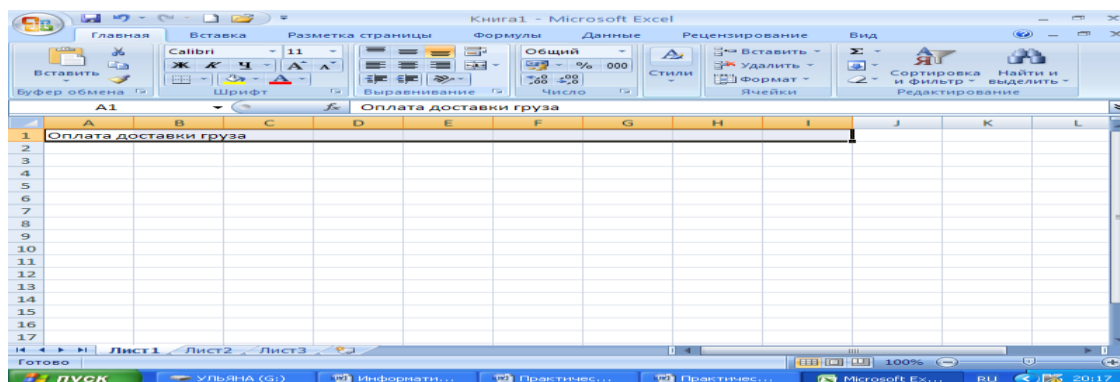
Книга1 - Microsoft Excel

Главная Вставка Разметка страницы Формулы Данные Рецензирование Вид

Вставить
Буфер обмена
Calibri 11
Ж К Ч А А
Шрифт
Выравнивание
Общий
% 000
Число
Стили
Вставить
Удалить
Формат
Ячейки
Σ
Сортировка и фильтр
Найти и выделить
Редактирование

A1 $f_x$ Оплата доставки груза

| | A | B | C | D | E | F | G | H | I | J | K | L |
|---|---|---|---|---|---|---|---|---|---|---|---|---|
| 1 | Оплата доставки груза | | | | | | | | | | | |
| 2 | | | | | | | | | | | | |
| 3 | | | | | | | | | | | | |
| 4 | | | | | | | | | | | | |
| 5 | | | | | | | | | | | | |
| 6 | | | | | | | | | | | | |
| 7 | | | | | | | | | | | | |
| 8 | | | | | | | | | | | | |
| 9 | | | | | | | | | | | | |
| 10 | | | | | | | | | | | | |
| 11 | | | | | | | | | | | | |
| 12 | | | | | | | | | | | | |
| 13 | | | | | | | | | | | | |
| 14 | | | | | | | | | | | | |
| 15 | | | | | | | | | | | | |
| 16 | | | | | | | | | | | | |
| 17 | | | | | | | | | | | | |

Лист1 Лист2 Лист3
Готово 100%
пуск УЛЬЯНА (G:) Информати... Практичес... Практичес... Microsoft Ex... RU 20:17